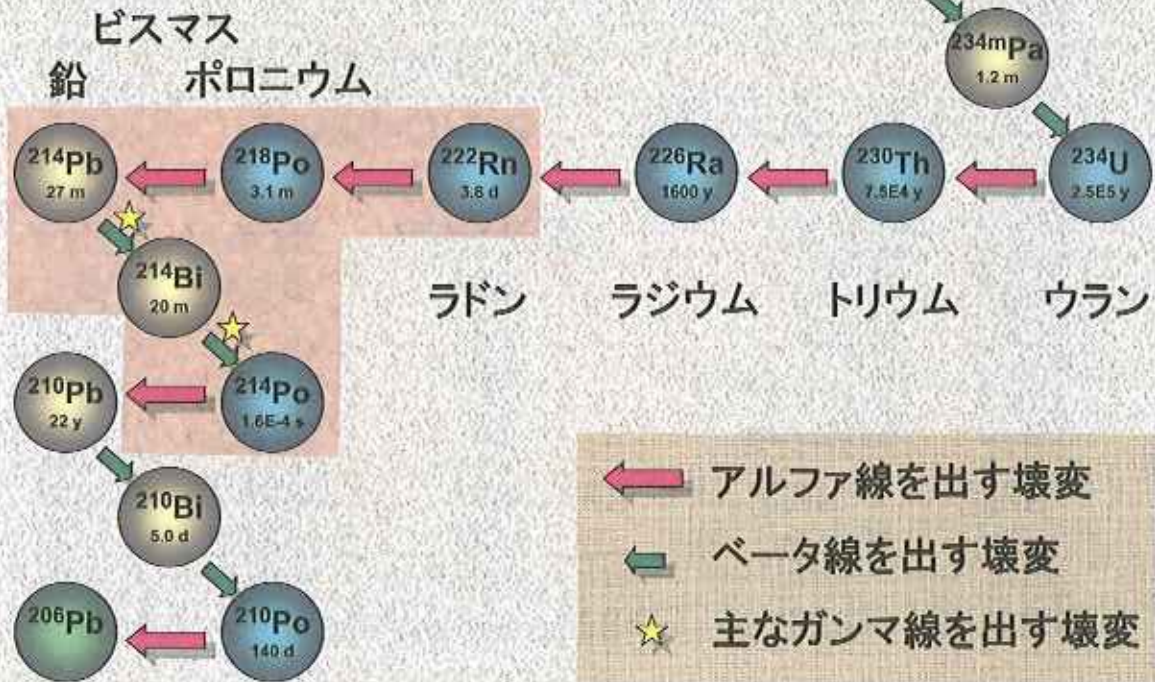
ビスマス
鉛　ポロニウム

$^{234m}Pa$
1.2 m

$^{214}Pb$
27 m

$^{218}Po$
3.1 m

$^{222}Rn$
3.8 d

$^{226}Ra$
1600 y

$^{230}Th$
7.5E4 y

$^{234}U$
2.5E5 y

$^{214}Bi$
20 m

ラドン　ラジウム　トリウム　ウラン

$^{210}Pb$
22 y

$^{214}Po$
1.6E-4 s

$^{210}Bi$
5.0 d

$^{206}Pb$

$^{210}Po$
140 d

アルファ線を出す壊変
ベータ線を出す壊変
主なガンマ線を出す壊変